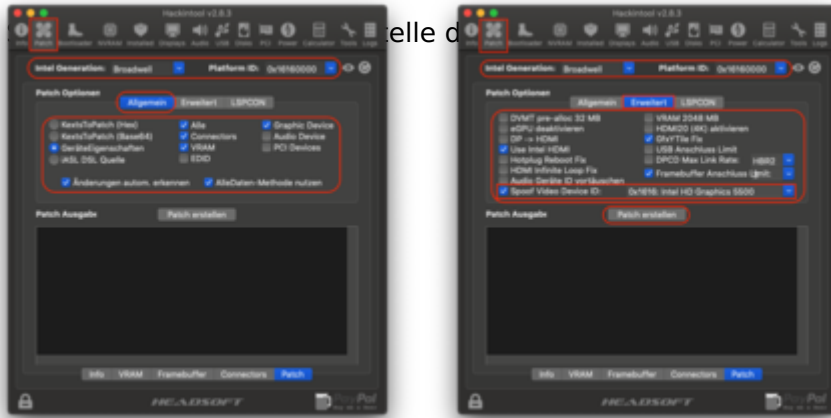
Hackintool v2.8.3

Info Patch

S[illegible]elle d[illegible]

Intel Generation: Broadwell Platform ID: 0x16160000

Patch Optionen

Allgemein Erweitert LSPCON

KextsToPatch (Hex)
KextsToPatch (Base64)
GeräteEigenschaften
iASL DSL Quelle
Alle
Connectors
VRAM
EDID
Graphic Device
Audio Device
PCI Devices

Änderungen autom. erkennen
AllData-Methode nutzen

Patch Ausgabe
Patch erstellen

Info VRAM Framebuffer Connectors Patch

HEADSOFT

Hackintool v2.8.3

Intel Generation: Broadwell Platform ID: 0x16160000

Patch Optionen

Allgemein Erweitert LSPCON

DVMT pre-alloc 32 MB
eGPU deaktivieren
DP -> HDMI
Use Intel HDMI
Hotplug Reboot Fix
HDMI Infinite Loop Fix
Audio Geräte ID vortäuschen
Spoof Video Device ID:
VRAM 2048 MB
HDMI20 (4K) aktivieren
GfxYTile Fix
USB Anschluss Limit
DPCD Max Link Rate: HBR2
Framebuffer Anschluss Limit:
0x1616: Intel HD Graphics 5500

Patch Ausgabe
Patch erstellen

Info VRAM Framebuffer Connectors Patch

HEADSOFT